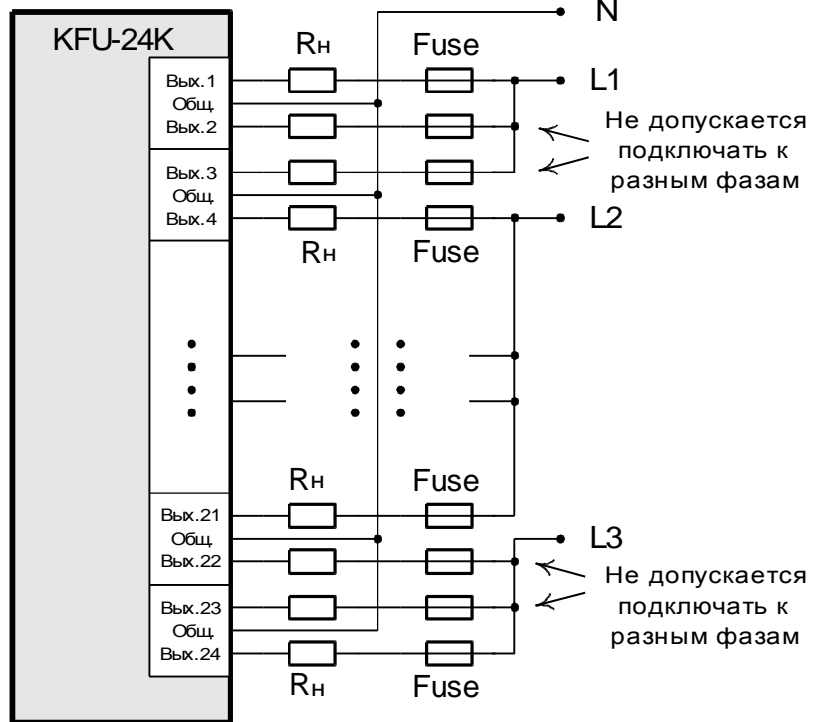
KFU-24K

N

Rн Fuse

Вых.1
Общ.
Вых.2

L1

Не допускается подключать к разным фазам

Вых.3
Общ.
Вых.4

L2

Rн Fuse

Rн Fuse

Вых.21
Общ.
Вых.22

L3

Не допускается подключать к разным фазам

Вых.23
Общ.
Вых.24

Rн Fuse